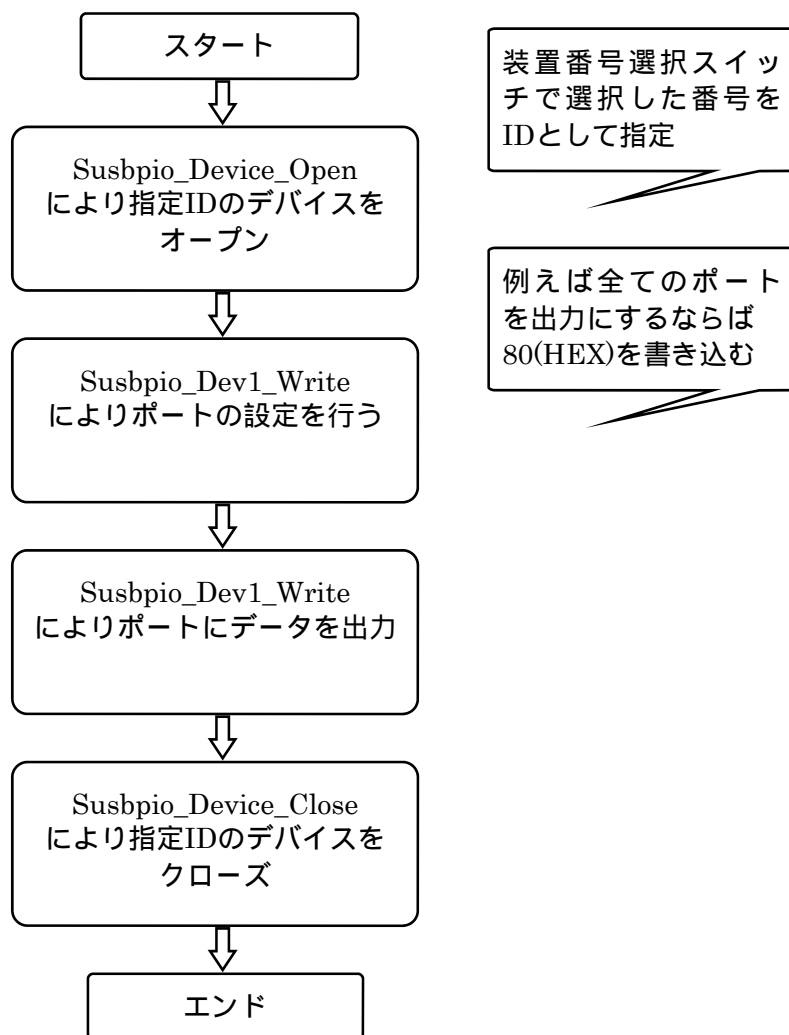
スタート

Susbpio_Device_Open
により指定IDのデバイスをオープン

装置番号選択スイッチで選択した番号をIDとして指定

Susbpio_Dev1_Write
によりポートの設定を行う

例えば全てのポートを出力にするならば80(HEX)を書き込む

Susbpio_Dev1_Write
によりポートにデータを出力

Susbpio_Device_Close
により指定IDのデバイスをクローズ

エンド